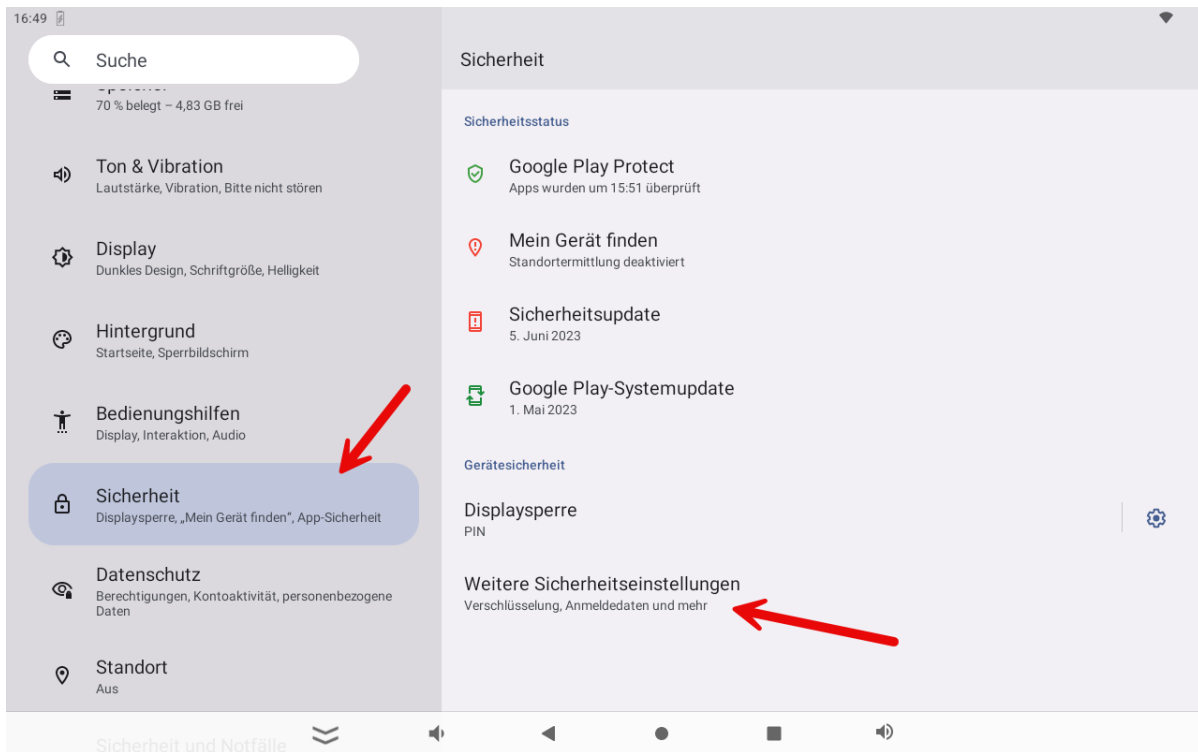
16:49

Suche

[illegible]
70 % belegt – 4,83 GB frei

Ton & Vibration
Lautstärke, Vibration, Bitte nicht stören

Display
Dunkles Design, Schriftgröße, Helligkeit

Hintergrund
Startseite, Sperrbildschirm

Bedienungshilfen
Display, Interaktion, Audio

Sicherheit
Displaysperre, „Mein Gerät finden", App-Sicherheit

Datenschutz
Berechtigungen, Kontoaktivität, personenbezogene Daten

Standort
Aus

Sicherheit und Notfälle

Sicherheit

Sicherheitsstatus

Google Play Protect
Apps wurden um 15:51 überprüft

Mein Gerät finden
Standortermittlung deaktiviert

Sicherheitsupdate
5. Juni 2023

Google Play-Systemupdate
1. Mai 2023

Gerätesicherheit

Displaysperre
PIN

Weitere Sicherheitseinstellungen
Verschlüsselung, Anmeldedaten und mehr